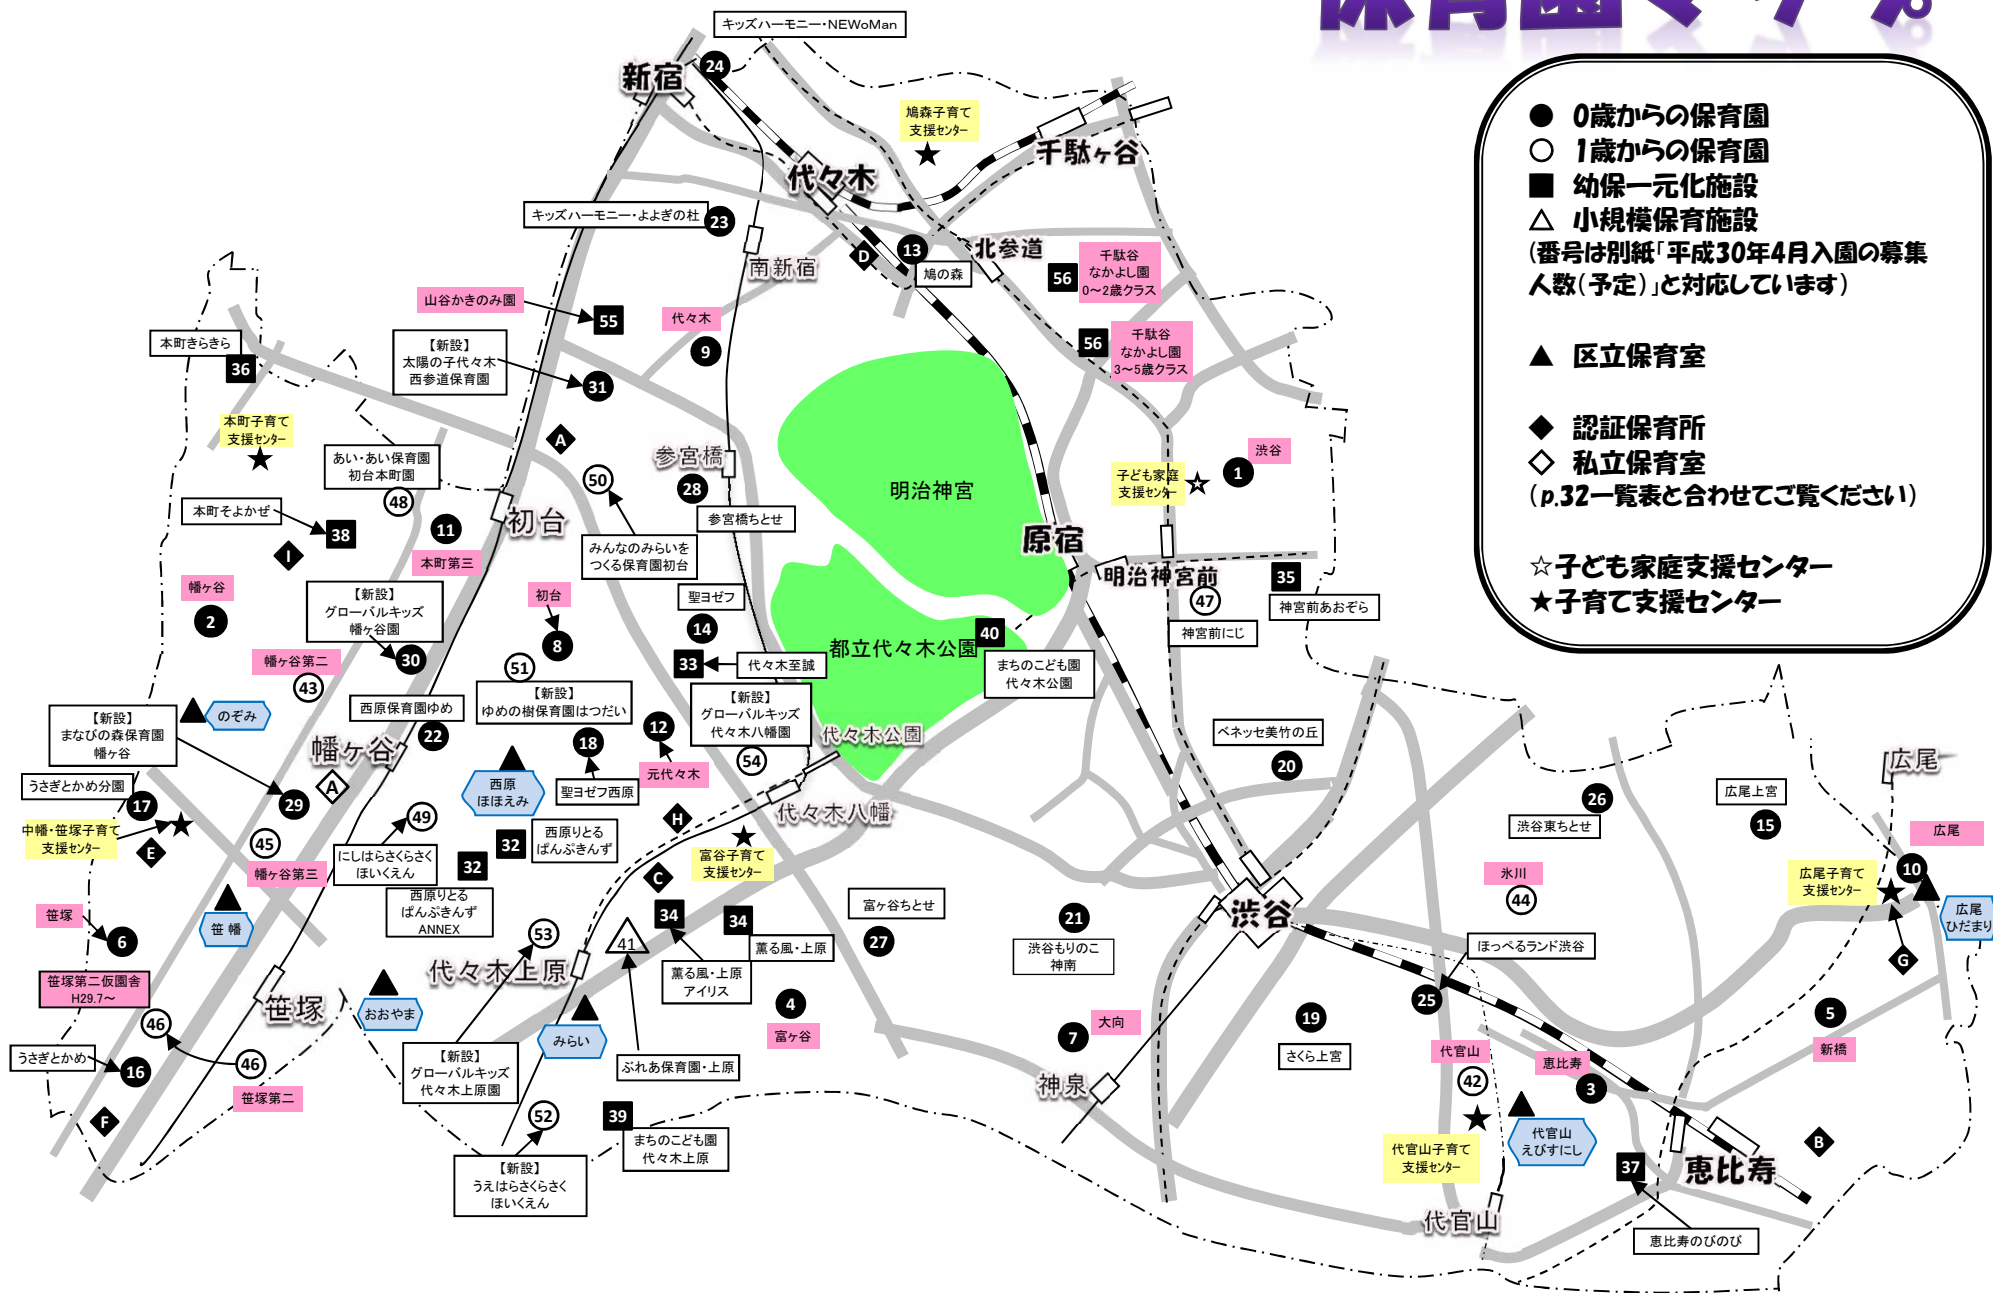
保育園マップ

● 0歳からの保育園
○ 1歳からの保育園
■ 幼保一元化施設
△ 小規模保育施設
(番号は別紙「平成30年4月入園の募集人数(予定)」と対応しています)

▲ 区立保育室

◆ 認証保育所
◇ 私立保育室
(p.32一覧表と合わせてご覧ください)

☆子ども家庭支援センター
★子育て支援センター

キッズハーモニー・NEWoMan
新宿
24
鳩森子育て支援センター
千駄ヶ谷
代々木
キッズハーモニー・よよぎの杜
23
南新宿
D
13
鳩の森
北参道
千駄谷なかよし園0~2歳クラス
56
山谷かきのみ園
55
代々木
9
56
千駄谷なかよし園3~5歳クラス
本町きらきら
36
【新設】太陽の子代々木西参道保育園
31
本町子育て支援センター
A
あい・あい保育園初台本町園
48
参宮橋
50
28
明治神宮
渋谷
1
子ども家庭支援センター
本町そよかぜ
38
11
初台
参宮橋とせ
原宿
I
本町第三
みんなのみらいをつくる保育園初台
明治神宮前
35
47
幡ヶ谷
2
【新設】グローバルキッズ幡ヶ谷園
初台
8
聖ヨゼフ
14
40
神宮前あおぞら
神宮前にじ
30
33
代々木至誠
都立代々木公園
まちのこども園代々木公園
幡ヶ谷第二
43
51
【新設】ゆめの樹保育園はつだい
【新設】グローバルキッズ代々木八幡園
【新設】まなびの森保育園幡ヶ谷
のぞみ
西原保育園ゆめ
22
12
54
代々木公園
ベネッセ美竹の丘
幡ヶ谷
18
広尾
うさぎとかめ分園
A
西原ほほえみ
聖ヨゼフ西原
元代々木
20
26
広尾上宮
17
29
代々木八幡
渋谷東ちとせ
15
中幡・笹塚子育て支援センター
E
45
49
H
西原りとるぱんぷきんず
富谷子育て支援センター
広尾
にしはらさくらさくほいくえん
32
32
10
幡ヶ谷第三
C
氷川
広尾子育て支援センター
笹塚
西原りとるぱんぷきんずANNEX
34
34
富ヶ谷ちとせ
44
広尾ひだまり
6
笹幡
53
41
薫る風・上原
21
渋谷
27
ほっぺるランド渋谷
G
笹塚第二仮園舎H29.7~
代々木上原
渋谷もりのこ神南
薫る風・上原アイリス
25
笹塚
おおやま
4
5
46
みらい
富ヶ谷
大向
19
7
新橋
うさぎとかめ
16
46
【新設】グローバルキッズ代々木上原園
ぷれあ保育園・上原
さくら上宮
代官山
恵比寿
42
神泉
3
F
笹塚第二
39
52
代官山
えびすにし
B
まちのこども園代々木上原
代官山子育て支援センター
【新設】うえはらさくらさくほいくえん
37
恵比寿
代官山
恵比寿のびのび